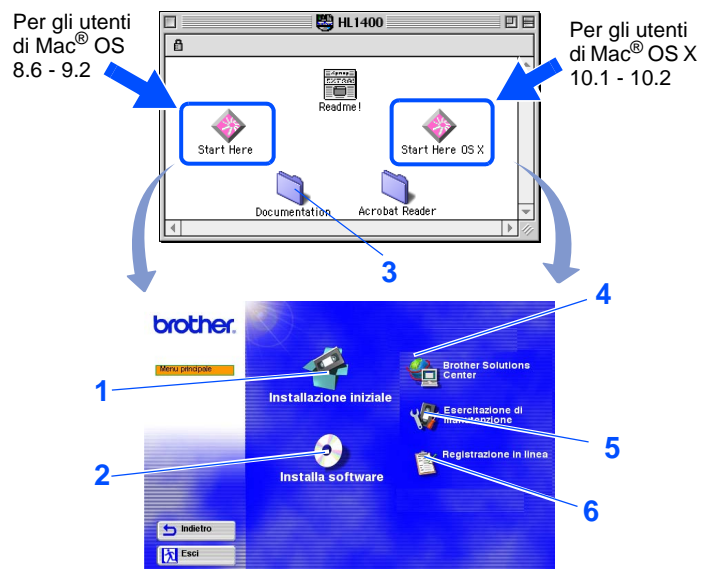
Per gli utenti di Mac® OS 8.6 - 9.2

HL1400

Readme!

Start Here

Start Here OS X

Documentation

Acrobat Reader

Per gli utenti di Mac® OS X 10.1 - 10.2

3

4

brother

Menu principale

1

Installazione iniziale

Brother Solutions Center

Esercitazione di manutenzione

5

2

Installa software

Registrazione in linea

6

Indietro

Esci